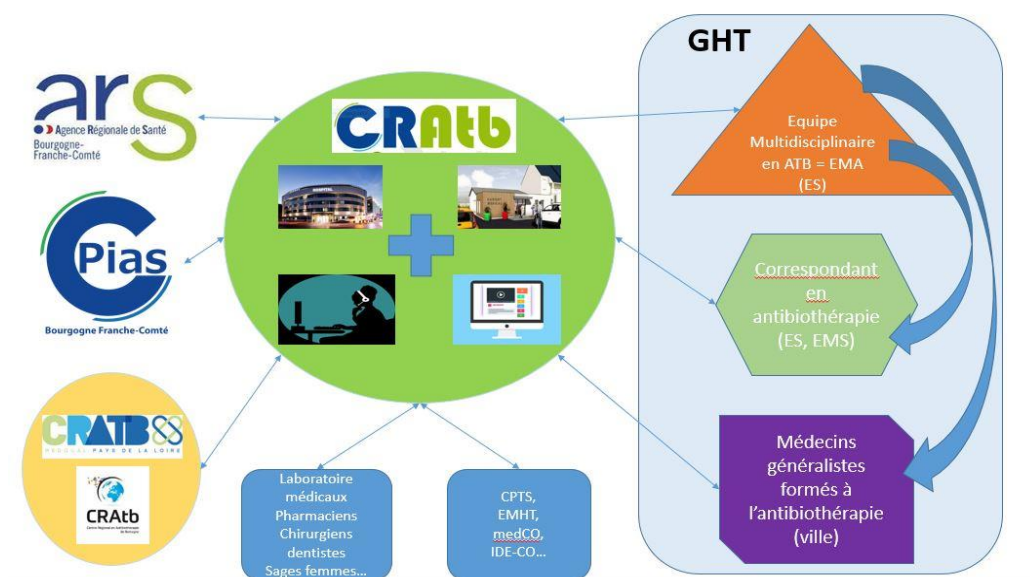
arS
Agence Régionale de Santé
Bourgogne-Franche-Comté

CPias
Bourgogne Franche-Comté

CRATB
RÉGIONAL PAYS DE LA LOIRE

CRAtb

CRAtb

HOPITAL

Laboratoire médicaux
Pharmaciens
Chirurgiens dentistes
Sages femmes...

CPTS,
EMHT,
medCO,
IDE-CO...

GHT

Equipe Multidisciplinaire en ATB = EMA
(ES)

Correspondant en antibiothérapie
(ES, EMS)

Médecins généralistes formés à l'antibiothérapie
(ville)